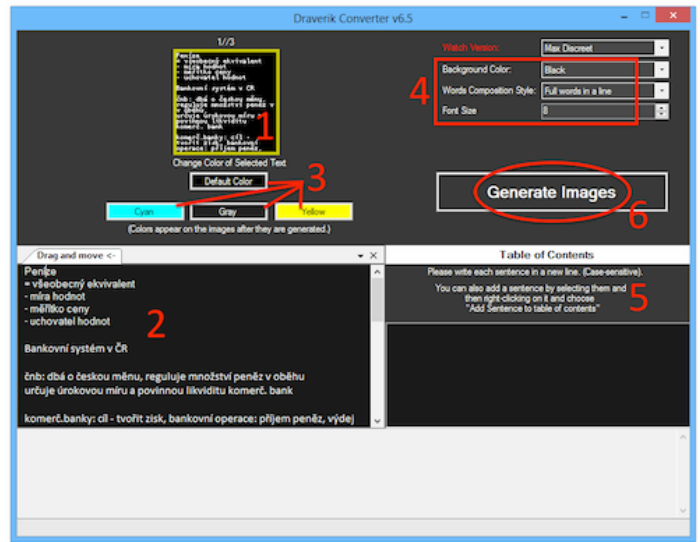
Dravenk Converter v6.5

1/3

Peníze
= všeobecný ekvivalent
- míra hodnot
- měřítko ceny
- uchovatel hodnot

Bankovní systém v ČR

čnb: dbá o českou měnu, reguluje množství peněz v oběhu
určuje úrokovou míru a povinnou likviditu komerč. bank

komerč.banky: cíl - tvořit zisk, bankovní operace: příjem peněz,

1

Change Color of Selected Text

Default Color

3

Cyan

Gray

Yellow

(Colors appear on the images after they are generated.)

Watch Version:

Max Discreet

4

Background Color:

Black

Words Composition Style:

Full words in a line

Font Size

8

Generate Images

6

Drag and move <-

Peníze
= všeobecný ekvivalent
- míra hodnot
- měřítko ceny
- uchovatel hodnot

2

Bankovní systém v ČR

čnb: dbá o českou měnu, reguluje množství peněz v oběhu
určuje úrokovou míru a povinnou likviditu komerč. bank

komerč.banky: cíl - tvořit zisk, bankovní operace: příjem peněz, výdej

Table of Contents

Please write each sentence in a new line. (Case-sensitive).

You can also add a sentence by selecting them and then right-clicking on it and choose "Add Sentence to table of contents"

5